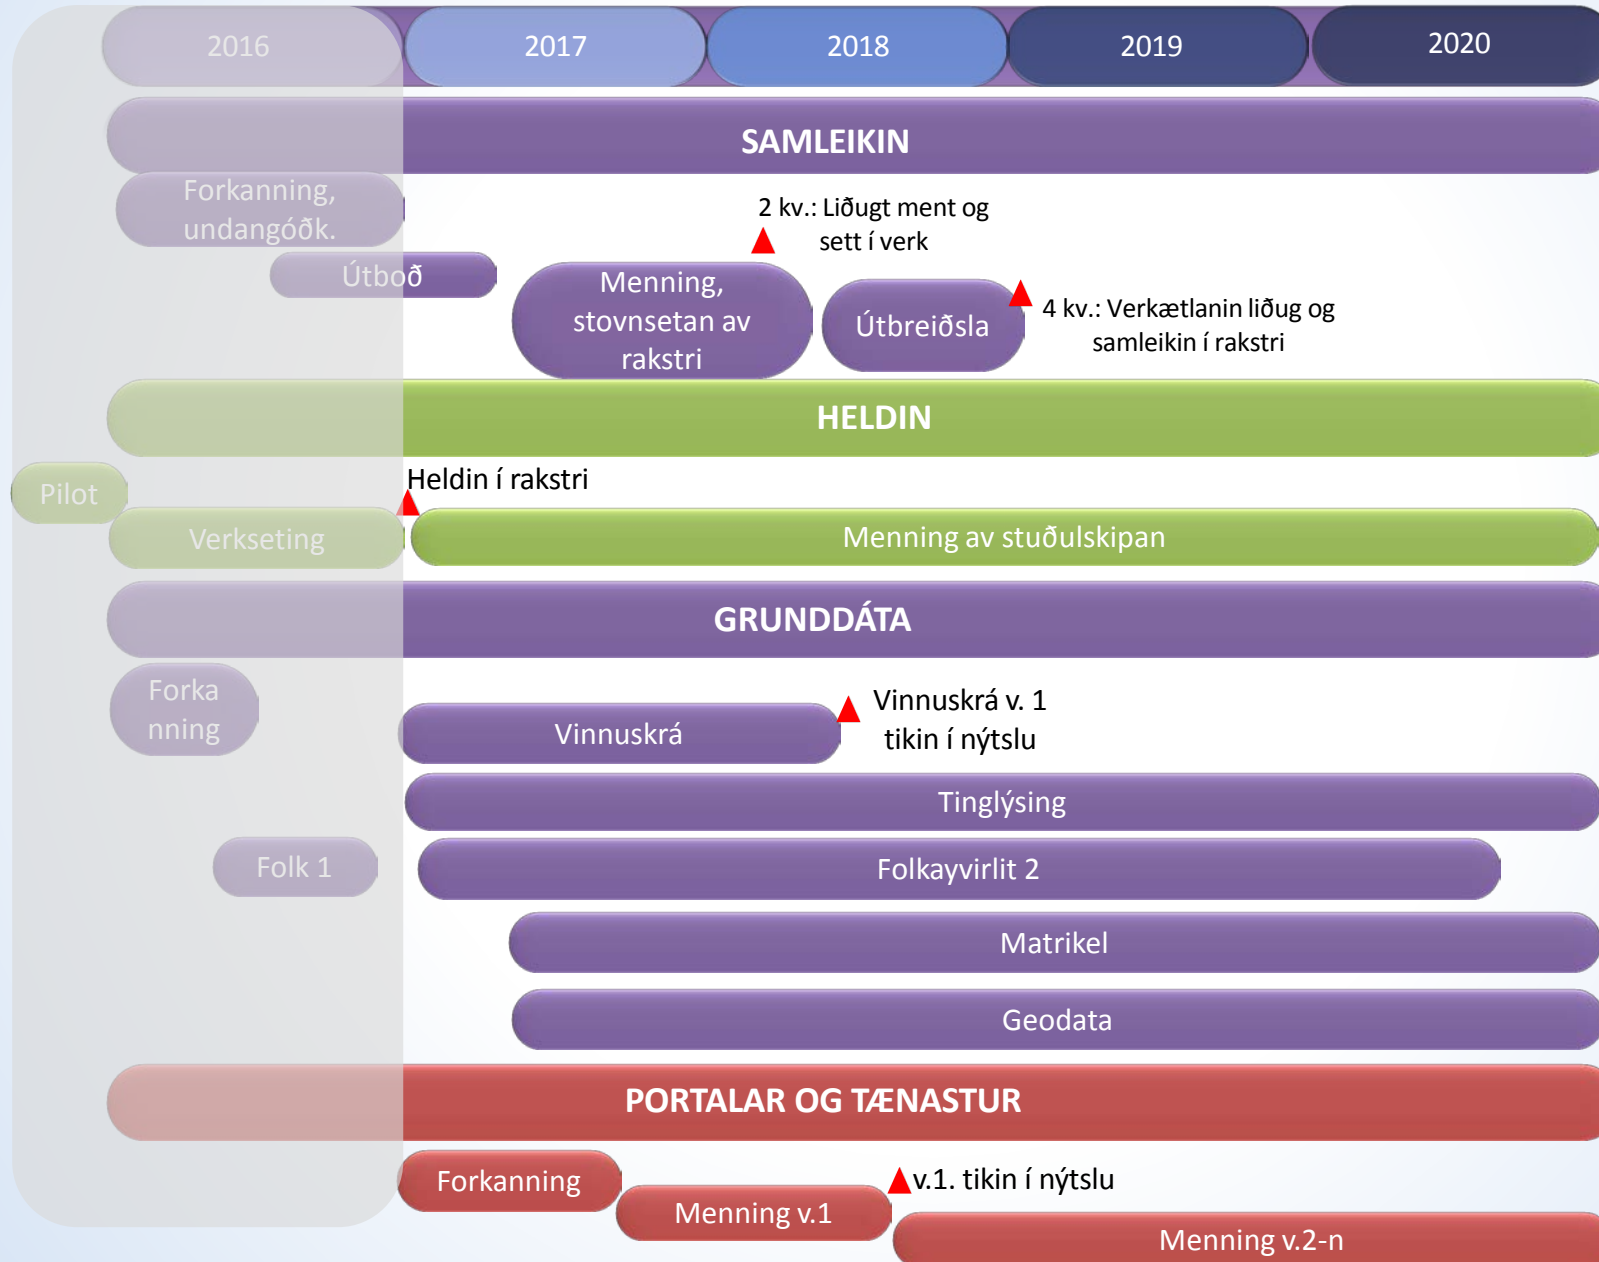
2016
2017
2018
2019
2020

SAMLEIKIN

Forkanning, undangóðk.

2 kv.: Liðugt ment og sett í verk

Útboð

Menning, stovnsetan av rakstri

Útbreiðsla

4 kv.: Verkætlanin liðug og samleikin í rakstri

HELDIN

Heldin í rakstri

Pilot

Verkseting

Menning av stuðulskipan

GRUNDDÁTA

Forka nning

Vinnuskrá

Vinnuskrá v. 1 tikin í nýtslu

Tinglýsing

Folk 1

Folkayvirlit 2

Matrikel

Geodata

PORTALAR OG TÆNASTUR

Forkanning

v.1. tikin í nýtslu

Menning v.1

Menning v.2-n